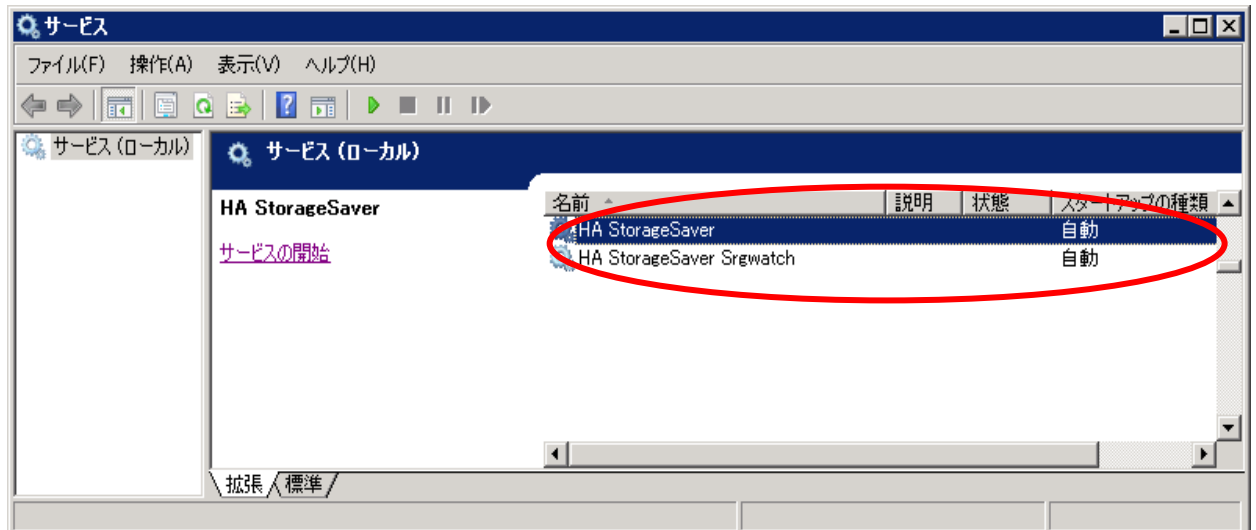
サービス

ファイル(F) 操作(A) 表示(V) ヘルプ(H)

サービス (ローカル)

サービス (ローカル)

HA StorageSaver

サービスの開始

| 名前 | 説明 | 状態 | スタートアップの種類 |
|---|---|---|---|
| HA StorageSaver | | | 自動 |
| HA StorageSaver Srgwatch | | | 自動 |

拡張 標準